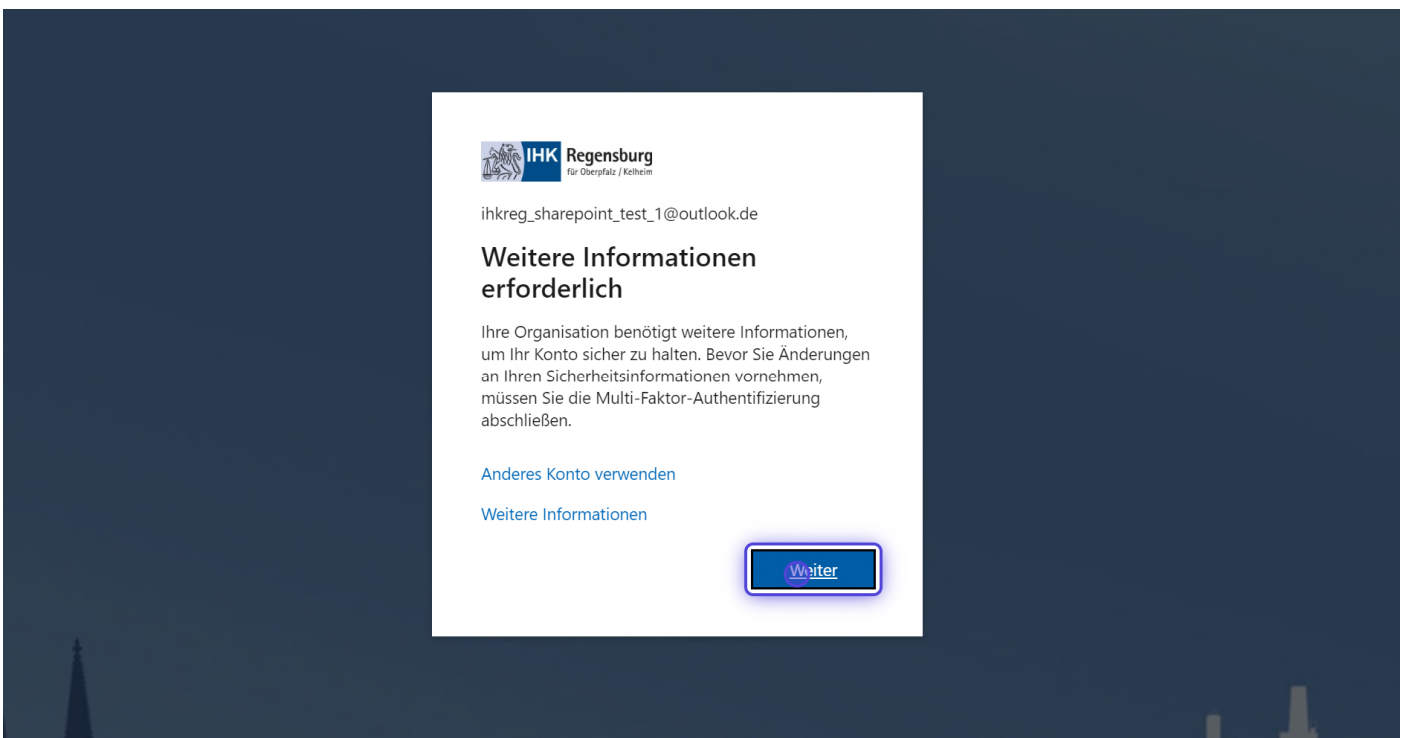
IHK Regensburg
für Oberpfalz / Kelheim

ihkreg_sharepoint_test_1@outlook.de

Weitere Informationen erforderlich

Ihre Organisation benötigt weitere Informationen, um Ihr Konto sicher zu halten. Bevor Sie Änderungen an Ihren Sicherheitsinformationen vornehmen, müssen Sie die Multi-Faktor-Authentifizierung abschließen.

Anderes Konto verwenden

Weitere Informationen

Weiter